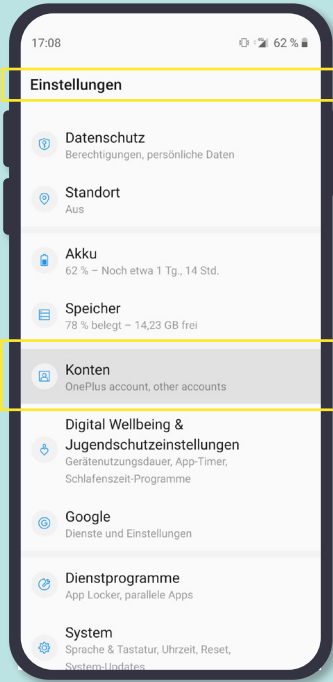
17:08
62 %

Einstellungen

Datenschutz
Berechtigungen, persönliche Daten

Standort
Aus

Akku
62 % – Noch etwa 1 Tg., 14 Std.

Speicher
78 % belegt – 14,23 GB frei

Konten
OnePlus account, other accounts

Digital Wellbeing & Jugendschutzeinstellungen
Gerätenutzungsdauer, App-Timer, Schlafenszeit-Programme

Google
Dienste und Einstellungen

Dienstprogramme
App Locker, parallele Apps

System
Sprache & Tastatur, Uhrzeit, Reset, System-Updates